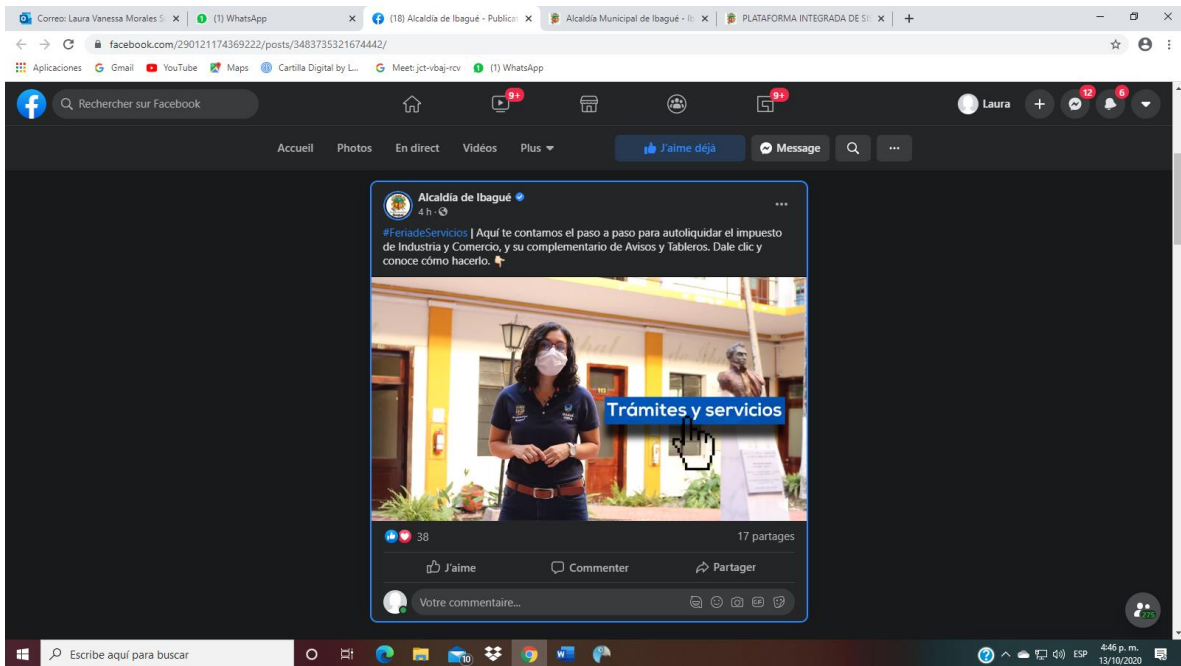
Correo: Laura Vanessa Morales S ×
(1) WhatsApp ×
(18) Alcaldía de Ibagué - Publicac ×
Alcaldía Municipal de Ibagué - Ib ×
PLATAFORMA INTEGRADA DE S ×
+

facebook.com/290121174369222/posts/3483735321674442/

Aplicaciones
Gmail
YouTube
Maps
Cartilla Digital by L...
Meet: jct-vbaj-rcv
(1) WhatsApp

Rechercher sur Facebook
9+
9+
Laura
12
6

Accueil
Photos
En direct
Vidéos
Plus
J'aime déjà
Message
...

Alcaldía de Ibagué
4 h ·

#FeriadeServicios | Aquí te contamos el paso a paso para autoliquidar el impuesto de Industria y Comercio, y su complementario de Avisos y Tableros. Dale clic y conoce cómo hacerlo. 👇

Trámites y servicios

38
17 partages

J'aime
Commenter
Partager

Votre commentaire...

Escribe aquí para buscar
10
ESP
4:46 p. m.
13/10/2020